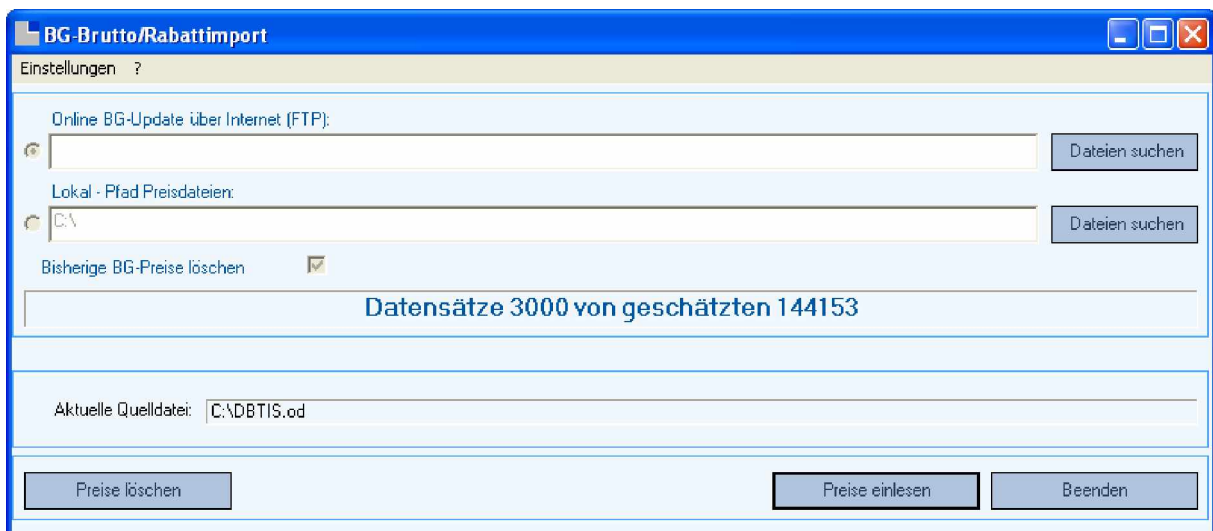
BG-Brutto/Rabattimport

Einstellungen ?

Online BG-Update über Internet (FTP):

Dateien suchen

Lokal - Pfad Preisdateien:

C:\

Dateien suchen

Bisherige BG-Preise löschen

Datensätze 3000 von geschätzten 144153

Aktuelle Quelldatei: C:\DBTIS.od

Preise löschen

Preise einlesen

Beenden